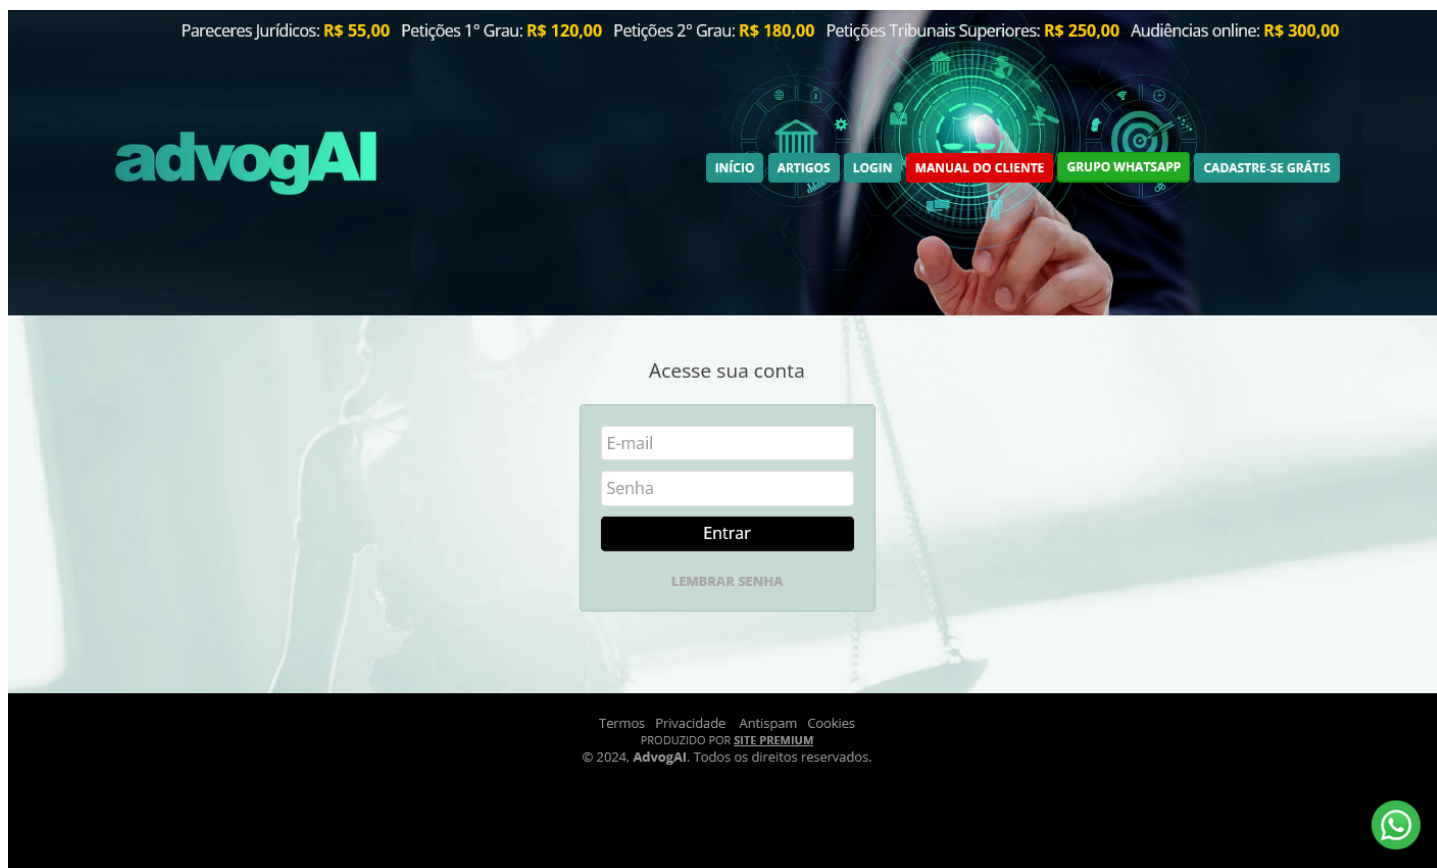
Pareceres Jurídicos: R$ 55,00 Petições 1º Grau: R$ 120,00 Petições 2º Grau: R$ 180,00 Petições Tribunais Superiores: R$ 250,00 Audiências online: R$ 300,00

advogAI

INÍCIO ARTIGOS LOGIN MANUAL DO CLIENTE GRUPO WHATSAPP CADASTRE-SE GRÁTIS

Acesse sua conta

E-mail

Senha

Entrar

LEMBRAR SENHA

Termos Privacidade Antispam Cookies
PRODUZIDO POR SITE PREMIUM
© 2024, AdvogAI. Todos os direitos reservados.